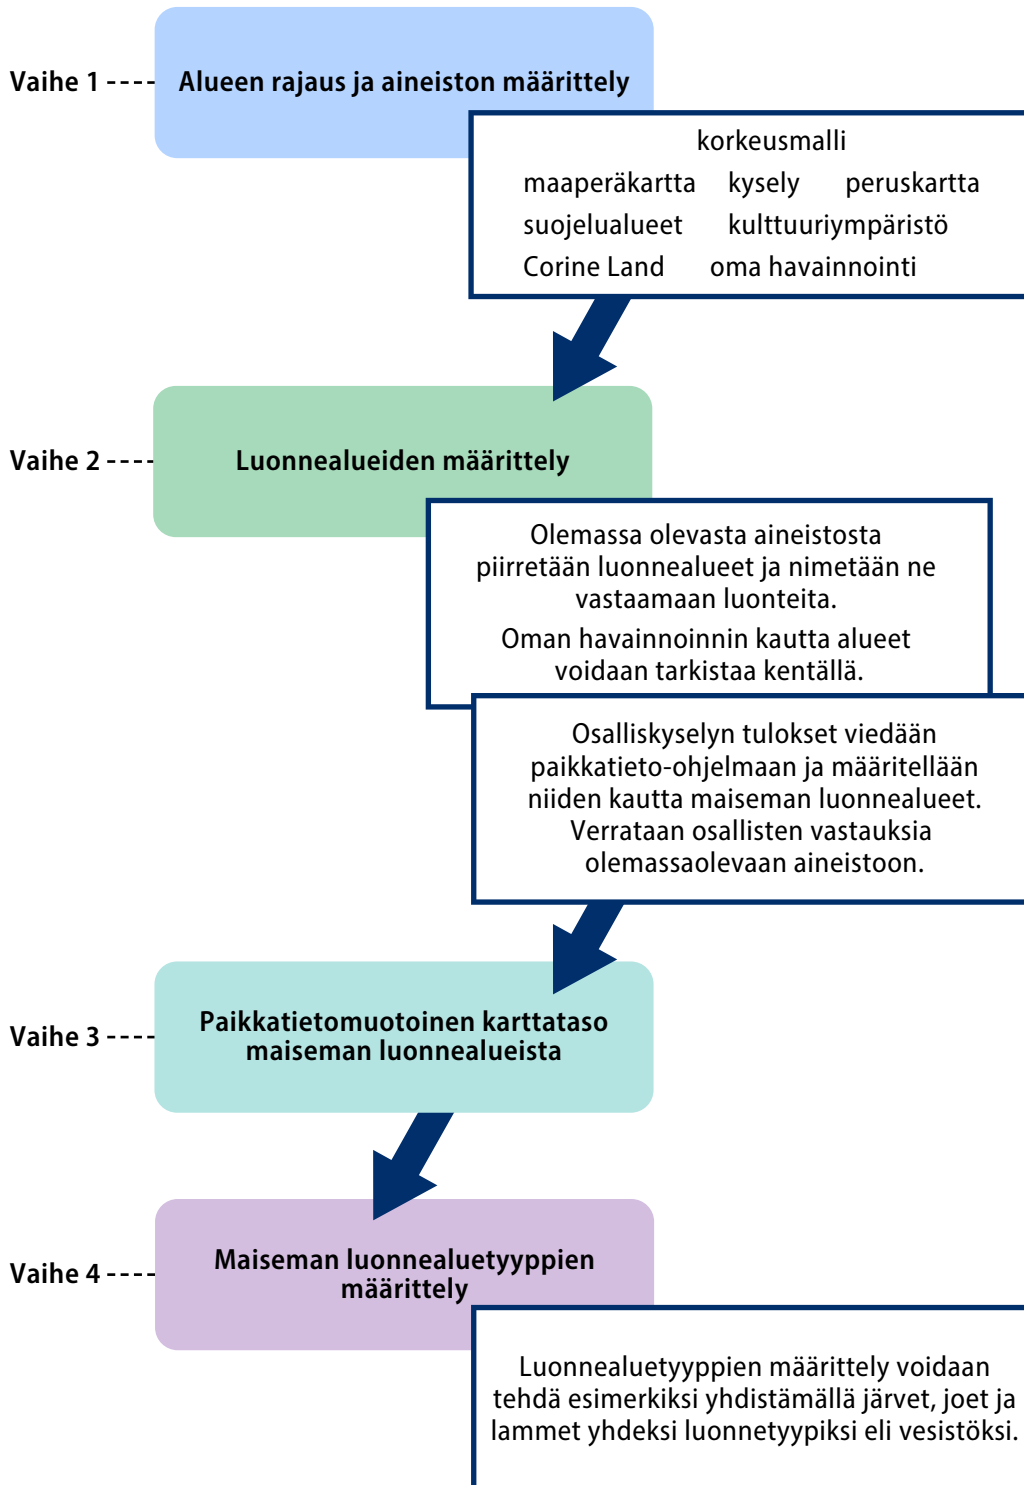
Vaihe 1

Alueen rajaus ja aineiston määrittely

korkeusmalli
maaperäkartta kysely peruskartta
suojelualueet kulttuuriympäristö
Corine Land oma havainnointi

Vaihe 2

Luonnealueiden määrittely

Olemassa olevasta aineistosta piirretään luonnealueet ja nimetään ne vastaamaan luonteita.
Oman havainnoinnin kautta alueet voidaan tarkistaa kentällä.

Osalliskyselyn tulokset viedään paikkatieto-ohjelmaan ja määritellään niiden kautta maiseman luonnealueet. Verrataan osallisten vastauksia olemassaolevaan aineistoon.

Vaihe 3

Paikkatietomuotoinen karttataso maiseman luonnealueista

Vaihe 4

Maiseman luonnealuetyyppien määrittely

Luonnealuetyyppien määrittely voidaan tehdä esimerkiksi yhdistämällä järvet, joet ja lammet yhdeksi luonnetyypiksi eli vesistöksi.